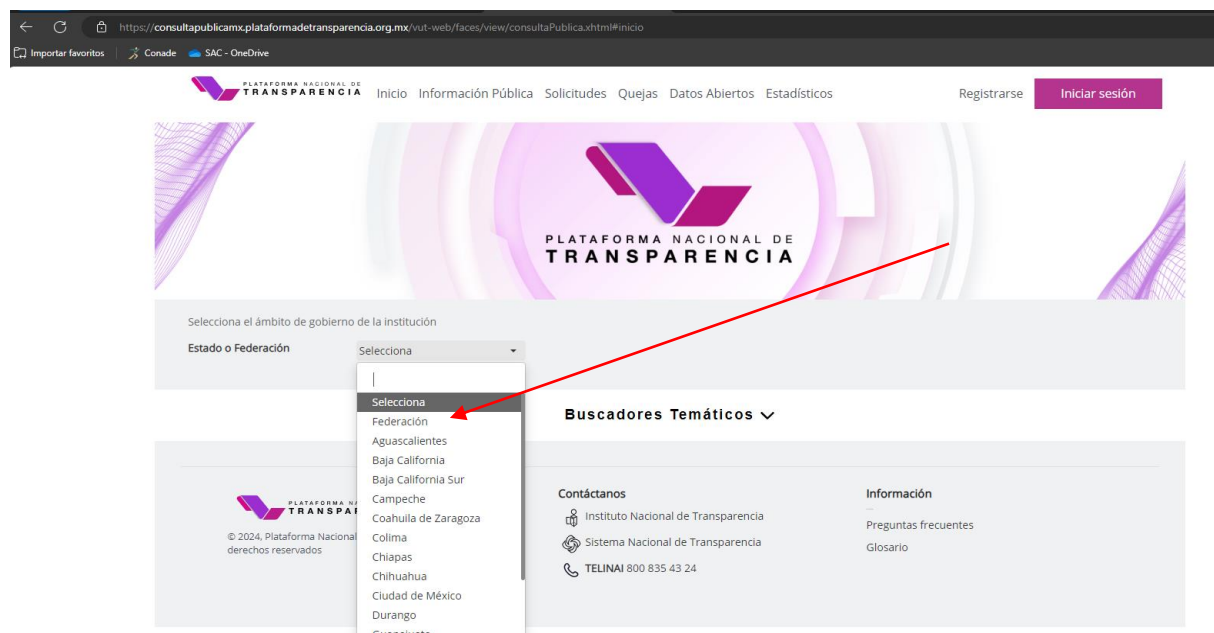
https://consultapublicamx.plataformadetransparencia.org.mx/vut-web/faces/view/consultaPublica.xhtml#inicio

Importar favoritos | Conade SAC - OneDrive

PLATAFORMA NACIONAL DE TRANSPARENCIA Inicio Información Pública Solicitudes Quejas Datos Abiertos Estadísticos Registrarse Iniciar sesión

PLATAFORMA NACIONAL DE TRANSPARENCIA

Selecciona el ámbito de gobierno de la institución

Estado o Federación Selecciona

Selecciona
Federación
Aguascalientes
Baja California
Baja California Sur
Campeche
Coahuila de Zaragoza
Colima
Chiapas
Chihuahua
Ciudad de México
Durango
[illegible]

Buscadores Temáticos

PLATAFORMA NA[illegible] TRANSPAR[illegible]

© 2024, Plataforma Nacional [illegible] derechos reservados

Contáctanos
Instituto Nacional de Transparencia
Sistema Nacional de Transparencia
TELINAI 800 835 43 24

Información
Preguntas frecuentes
Glosario